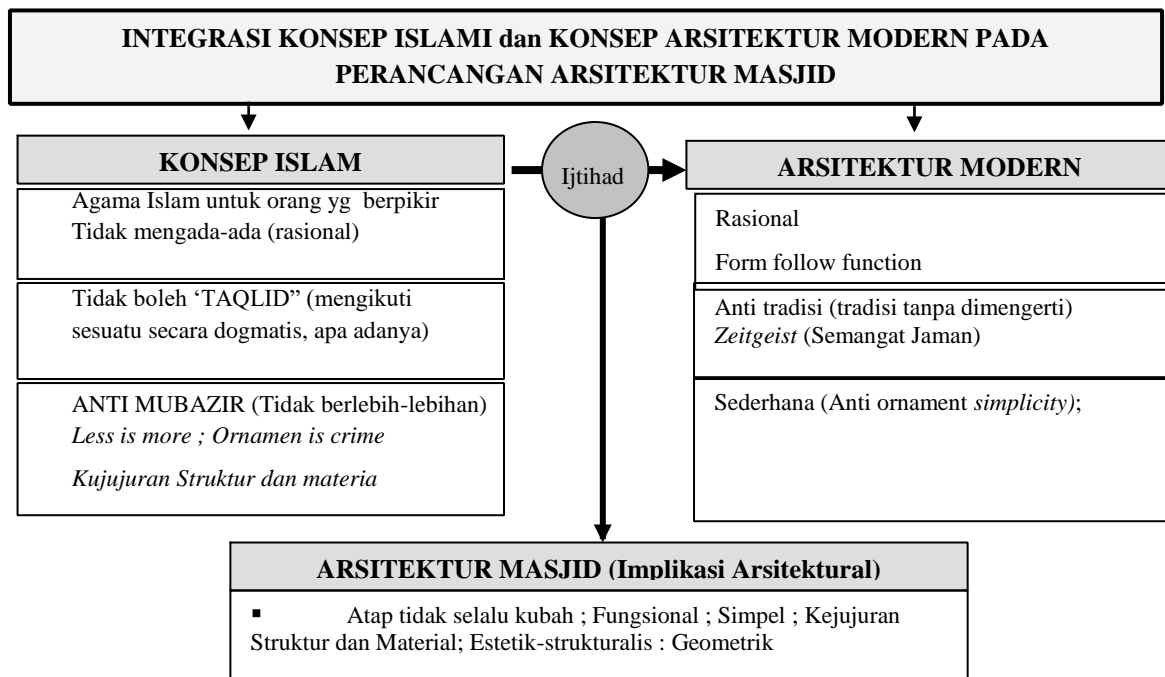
INTEGRASI KONSEP ISLAMI dan KONSEP ARSITEKTUR MODERN PADA PERANCANGAN ARSITEKTUR MASJID

KONSEP ISLAM

Ijtihad

ARSITEKTUR MODERN

Agama Islam untuk orang yg berpikir Tidak mengada-ada (rasional)

Tidak boleh 'TAQLID" (mengikuti sesuatu secara dogmatis, apa adanya)

ANTI MUBAZIR (Tidak berlebih-lebihan)
*Less is more ; Ornamen is crime*

*Kujujuran Struktur dan materia*

Rasional

Form follow function

Anti tradisi (tradisi tanpa dimengerti)
*Zeitgeist* (Semangat Jaman)

Sederhana (Anti ornament *simplicity)*;

ARSITEKTUR MASJID (Implikasi Arsitektural)

▪ Atap tidak selalu kubah ; Fungsional ; Simpel ; Kejujuran Struktur dan Material; Estetik-strukturalis : Geometrik